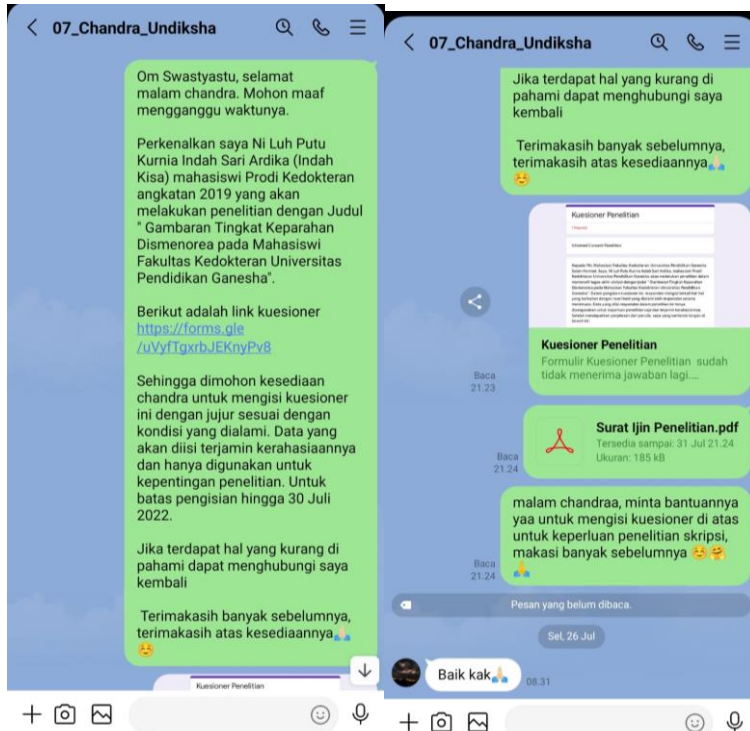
07_Chandra_Undiksha

Om Swastyastu, selamat malam chandra. Mohon maaf mengganggu waktunya.

Perkenalkan saya Ni Luh Putu Kurnia Indah Sari Ardika (Indah Kisa) mahasiswi Prodi Kedokteran angkatan 2019 yang akan melakukan penelitian dengan Judul " Gambaran Tingkat Keparahan Dismenorea pada Mahasiswi Fakultas Kedokteran Universitas Pendidikan Ganesha".

Berikut adalah link kuesioner https://forms.gle/uVyfTgxrbJEKnyPv8

Sehingga dimohon kesediaan chandra untuk mengisi kuesioner ini dengan jujur sesuai dengan kondisi yang dialami. Data yang akan diisi terjamin kerahasiaannya dan hanya digunakan untuk kepentingan penelitian. Untuk batas pengisian hingga 30 Juli 2022.

Jika terdapat hal yang kurang di pahami dapat menghubungi saya kembali

Terimakasih banyak sebelumnya, terimakasih atas kesediaannya🙏🥰

Kuesioner Penelitian

07_Chandra_Undiksha

Jika terdapat hal yang kurang di pahami dapat menghubungi saya kembali

Terimakasih banyak sebelumnya, terimakasih atas kesediaannya🙏🥰

Kuesioner Penelitian
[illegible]

Kuesioner Penelitian
Formulir Kuesioner Penelitian sudah tidak menerima jawaban lagi....

Baca
21.23

Surat Ijin Penelitian.pdf
Tersedia sampai: 31 Jul 21.24
Ukuran: 185 kB

Baca
21.24

malam chandraa, minta bantuannya yaa untuk mengisi kuesioner di atas untuk keperluan penelitian skripsi, makasi banyak sebelumnya 🥰🤗🙏

Baca
21.24

Pesan yang belum dibaca.

Sel, 26 Jul

Baik kak🙏
08.31